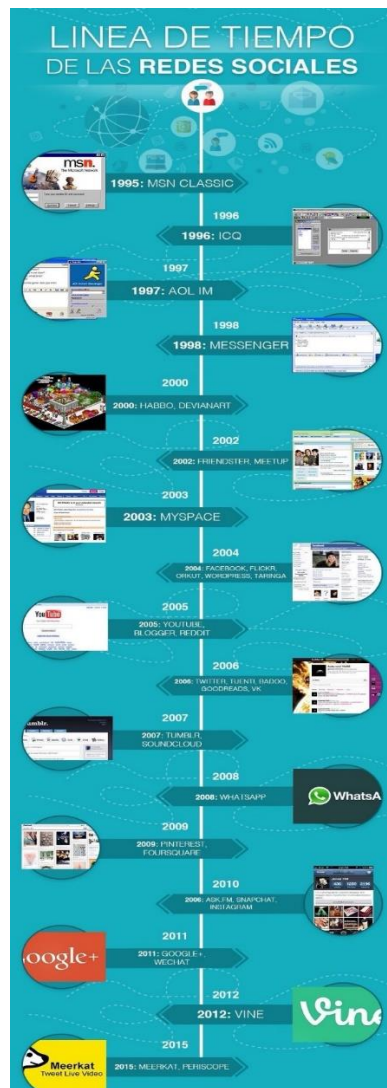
LINEA DE TIEMPO
DE LAS REDES SOCIALES

msn. The Microsoft Network

1995: MSN CLASSIC

1996
1996: ICQ

1997
1997: AOL IM

1998
1998: MESSENGER

2000
2000: HABBO, DEVIANART

2002
2002: FRIENDSTER, MEETUP

2003
2003: MYSPACE

2004
2004: FACEBOOK, FLICKR, ORKUT, WORDPRESS, TARINGA

2005
YouTube
2005: YOUTUBE, BLOGGER, REDDIT

2006
2006: TWITTER, TUENTI, BADOO, GOODREADS, VK

2007
tumblr.
2007: TUMBLR, SOUNDCLOUD

2008
2008: WHATSAPP
WhatsA

2009
2009: PINTEREST, FOURSQUARE

2010
2006: ASK.FM, SNAPCHAT, INSTAGRAM

2011
oogle+
2011: GOOGLE+, WECHAT

2012
2012: VINE
Vine

2015
Meerkat
Tweet Live Video
2015: MEERKAT, PERISCOPE